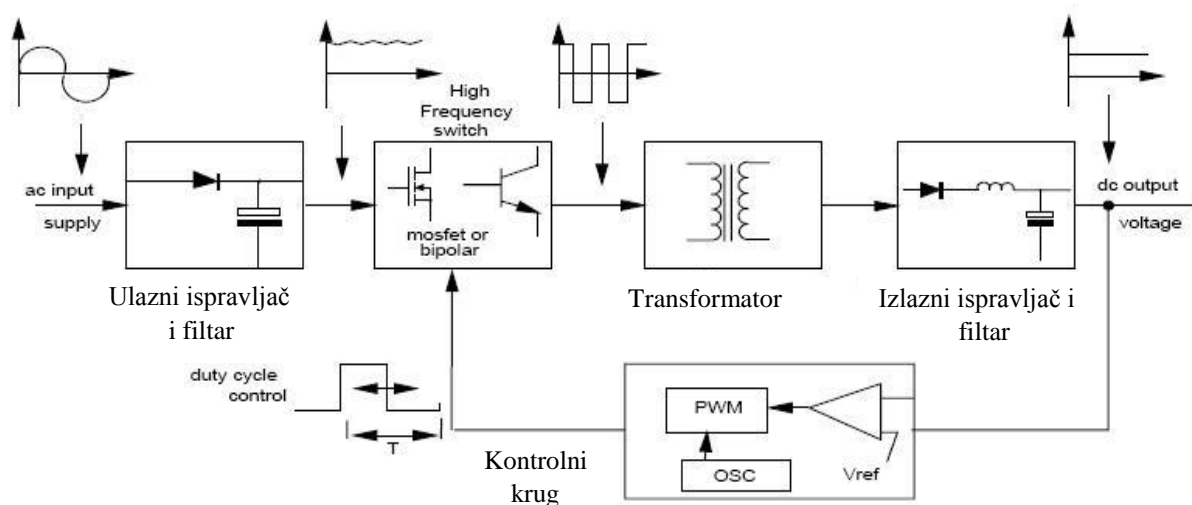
High Frequency switch

ac input

supply

mosfet or bipolar

dc output

voltage

Ulazni ispravljač i filtar

Transformator

Izlazni ispravljač i filtar

duty cycle control

T

PWM

OSC

Vref

Kontrolni krug